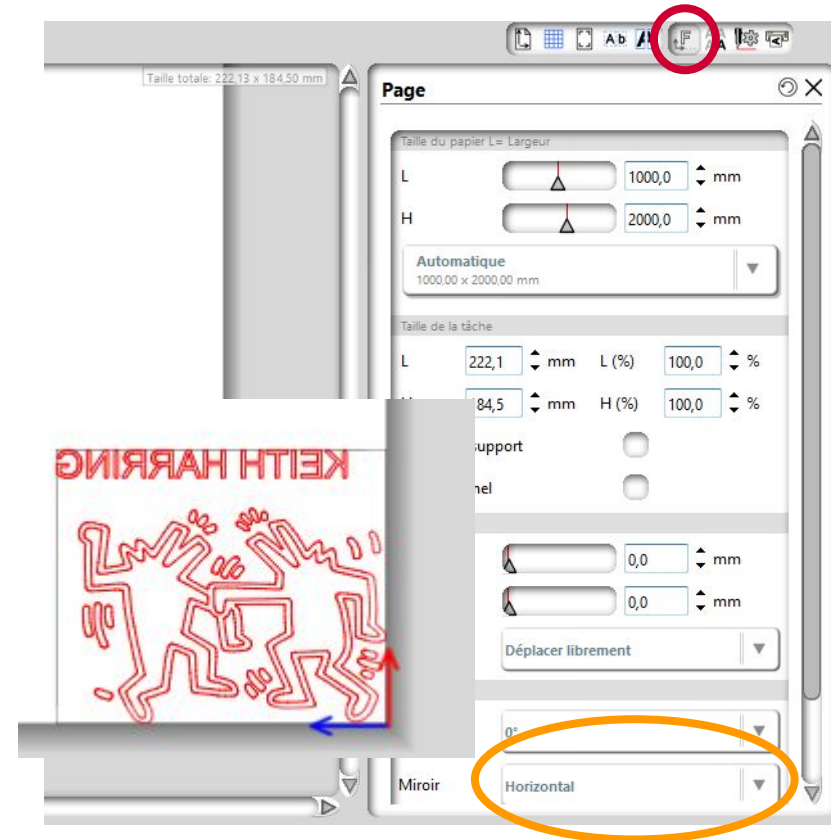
Taille totale: 222,13 x 184,50 mm

Page

Taille du papier L= Largeur

L 1000,0 mm

H 2000,0 mm

Automatique
1000,00 x 2000,00 mm

Taille de la tâche

L 222,1 mm L (%) 100,0 %

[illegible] 184,5 mm H (%) 100,0 %

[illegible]support

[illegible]nel

0,0 mm

0,0 mm

Déplacer librement

0°

Miroir Horizontal

KEITH HARRING